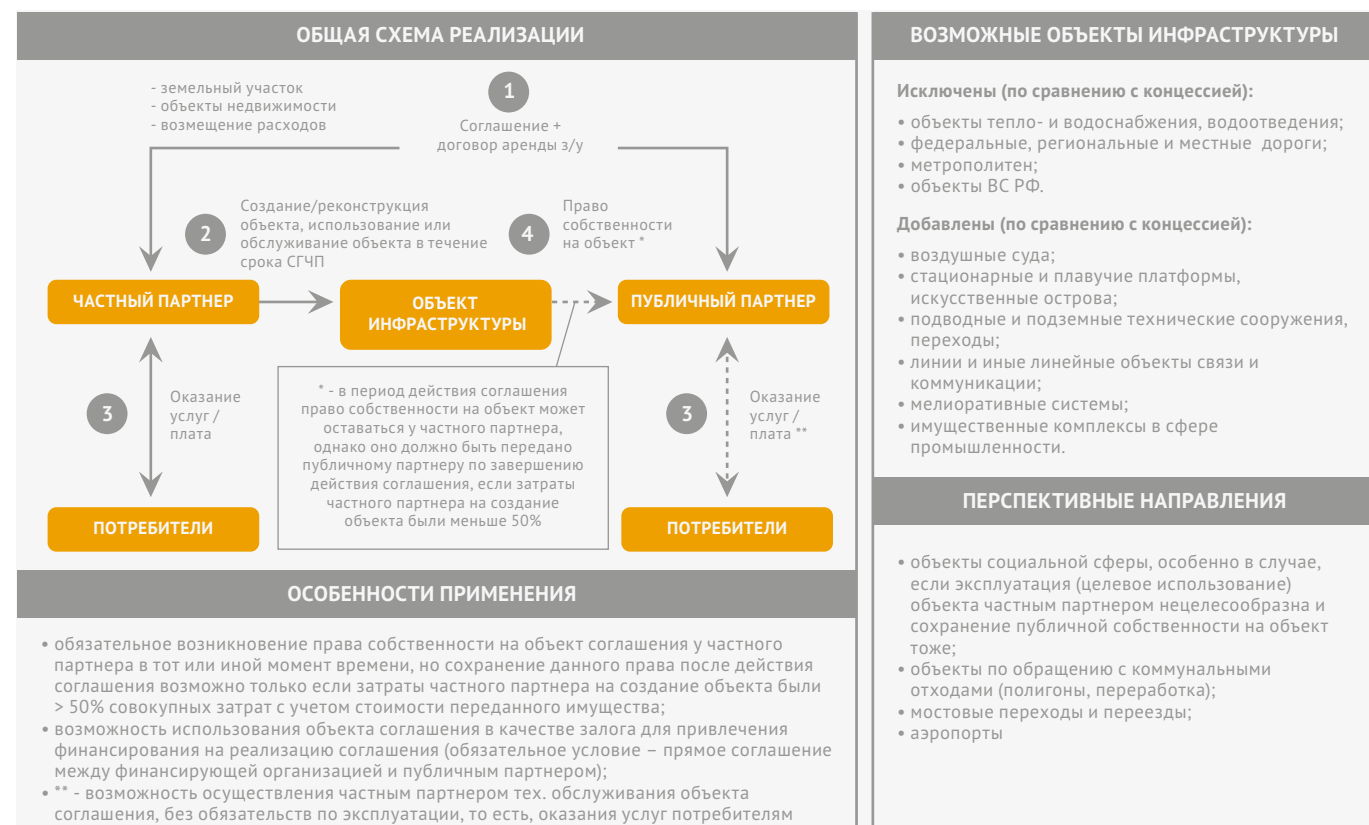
ОБЩАЯ СХЕМА РЕАЛИЗАЦИИ

- земельный участок
- объекты недвижимости
- возмещение расходов

1

Соглашение + договор аренды з/у

2

Создание/реконструкция объекта, использование или обслуживание объекта в течение срока СГЧП

4

Право собственности на объект *

ЧАСТНЫЙ ПАРТНЕР

ОБЪЕКТ ИНФРАСТРУКТУРЫ

ПУБЛИЧНЫЙ ПАРТНЕР

3

Оказание услуг / плата

* - в период действия соглашения право собственности на объект может оставаться у частного партнера, однако оно должно быть передано публичному партнеру по завершению действия соглашения, если затраты частного партнера на создание объекта были меньше 50%

3

Оказание услуг / плата **

ПОТРЕБИТЕЛИ

ПОТРЕБИТЕЛИ

ОСОБЕННОСТИ ПРИМЕНЕНИЯ

• обязательное возникновение права собственности на объект соглашения у частного партнера в тот или иной момент времени, но сохранение данного права после действия соглашения возможно только если затраты частного партнера на создание объекта были > 50% совокупных затрат с учетом стоимости переданного имущества;
• возможность использования объекта соглашения в качестве залога для привлечения финансирования на реализацию соглашения (обязательное условие – прямое соглашение между финансирующей организацией и публичным партнером);
• ** - возможность осуществления частным партнером тех. обслуживания объекта соглашения, без обязательств по эксплуатации, то есть, оказания услуг потребителям

ВОЗМОЖНЫЕ ОБЪЕКТЫ ИНФРАСТРУКТУРЫ

Исключены (по сравнению с концессией):

• объекты тепло- и водоснабжения, водоотведения;
• федеральные, региональные и местные дороги;
• метрополитен;
• объекты ВС РФ.

Добавлены (по сравнению с концессией):

• воздушные суда;
• стационарные и плавучие платформы, искусственные острова;
• подводные и подземные технические сооружения, переходы;
• линии и иные линейные объекты связи и коммуникации;
• мелиоративные системы;
• имущественные комплексы в сфере промышленности.

ПЕРСПЕКТИВНЫЕ НАПРАВЛЕНИЯ

• объекты социальной сферы, особенно в случае, если эксплуатация (целевое использование) объекта частным партнером нецелесообразна и сохранение публичной собственности на объект тоже;
• объекты по обращению с коммунальными отходами (полигоны, переработка);
• мостовые переходы и переезды;
• аэропорты